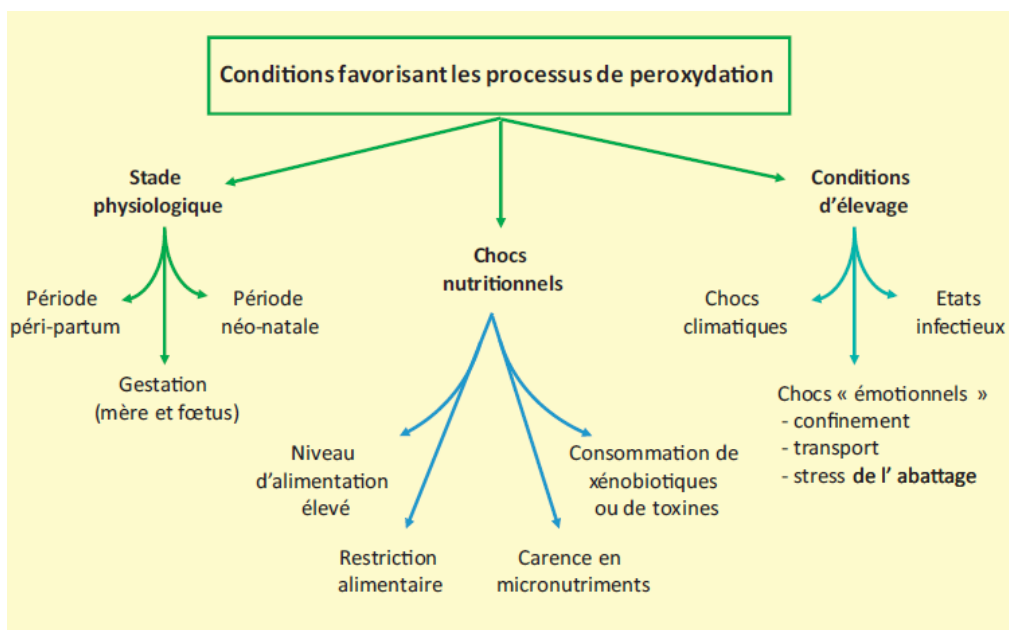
Conditions favorisant les processus de peroxydation

Stade physiologique

Période péri-partum

Période néo-natale

Gestation (mère et fœtus)

Chocs nutritionnels

Niveau d'alimentation élevé

Restriction alimentaire

Carence en micronutriments

Consommation de xénobiotiques ou de toxines

Conditions d'élevage

Chocs climatiques

Etats infectieux

Chocs « émotionnels »
- confinement
- transport
- stress de l' abattage